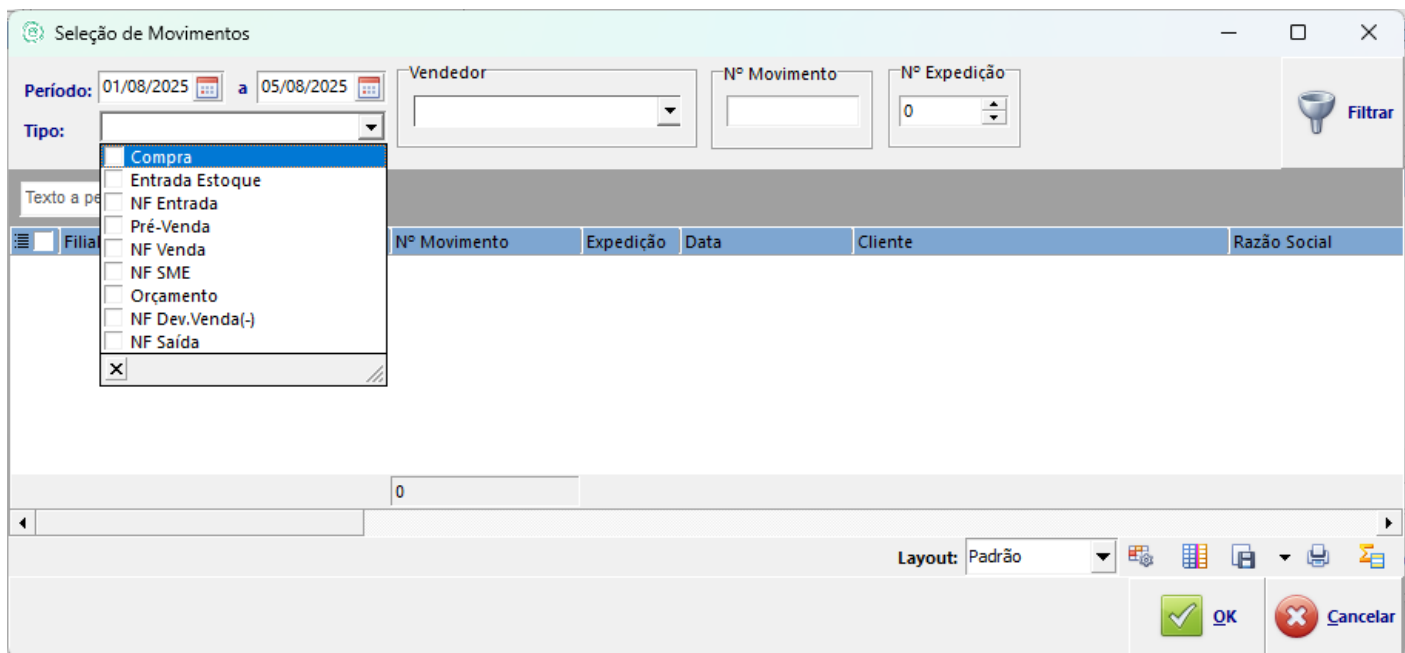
Seleção de Movimentos

Período: 01/08/2025 a 05/08/2025
Tipo:

Vendedor

Nº Movimento

Nº Expedição
0

Filtrar

Compra
Entrada Estoque
NF Entrada
Pré-Venda
NF Venda
NF SME
Orçamento
NF Dev.Venda(-)
NF Saída

Texto a pe

| Filial | Nº Movimento | Expedição | Data | Cliente | Razão Social |
|---|---|---|---|---|---|

0

Layout: Padrão

OK
Cancelar